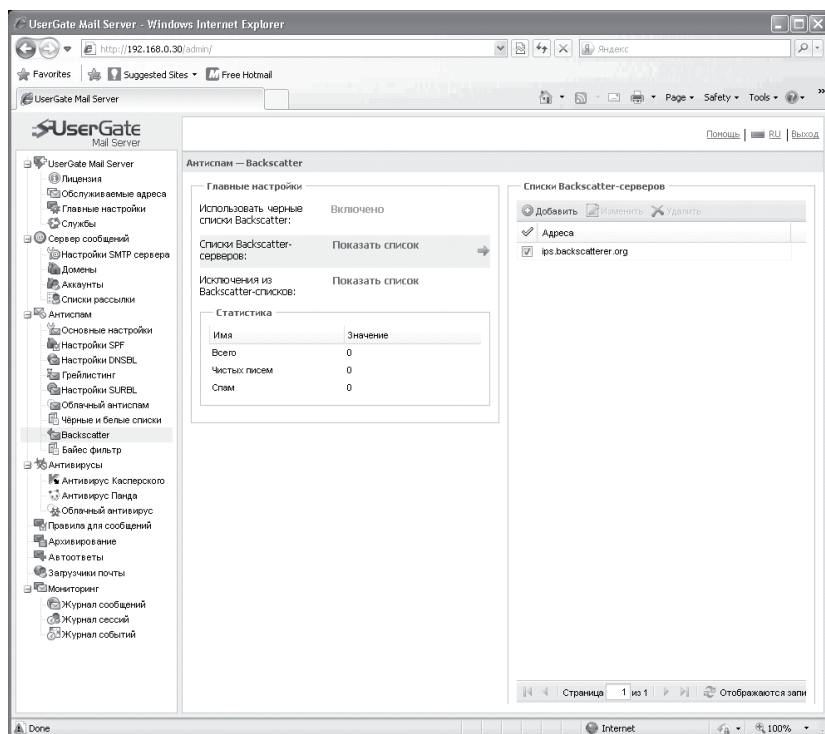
UserGate Mail Server - Windows Internet Explorer

http://192.168.0.30/admin/

Яндекс

Favorites | Suggested Sites ▾ | Free Hotmail

UserGate Mail Server

Page ▾ Safety ▾ Tools ▾

UserGate Mail Server

Помощь | RU | Выход

UserGate Mail Server
Лицензия
Обслуживаемые адреса
Главные настройки
Службы
Сервер сообщений
Настройки SMTP сервера
Домены
Аккаунты
Списки рассылки
Антиспам
Основные настройки
Настройки SPF
Настройки DNSBL
Грейлистинг
Настройки SURBL
Облачный антиспам
Чёрные и белые списки
Backscatter
Байес фильтр
Антивирусы
Антивирус Касперского
Антивирус Панда
Облачный антивирус
Правила для сообщений
Архивирование
Автоответы
Загрузчики почты
Мониторинг
Журнал сообщений
Журнал сессий
Журнал событий

Антиспам — Backscatter

Главные настройки

Использовать черные списки Backscatter: Включено

Списки Backscatter-серверов: Показать список

Исключения из Backscatter-списков: Показать список

Статистика

| Имя | Значение |
|---|---|
| Всего | 0 |
| Чистых писем | 0 |
| Спам | 0 |

Списки Backscatter-серверов

Добавить Изменить Удалить

Адреса
ips.backscatterer.org

Страница 1 из 1 Отображаются запи

Done

Internet

100%